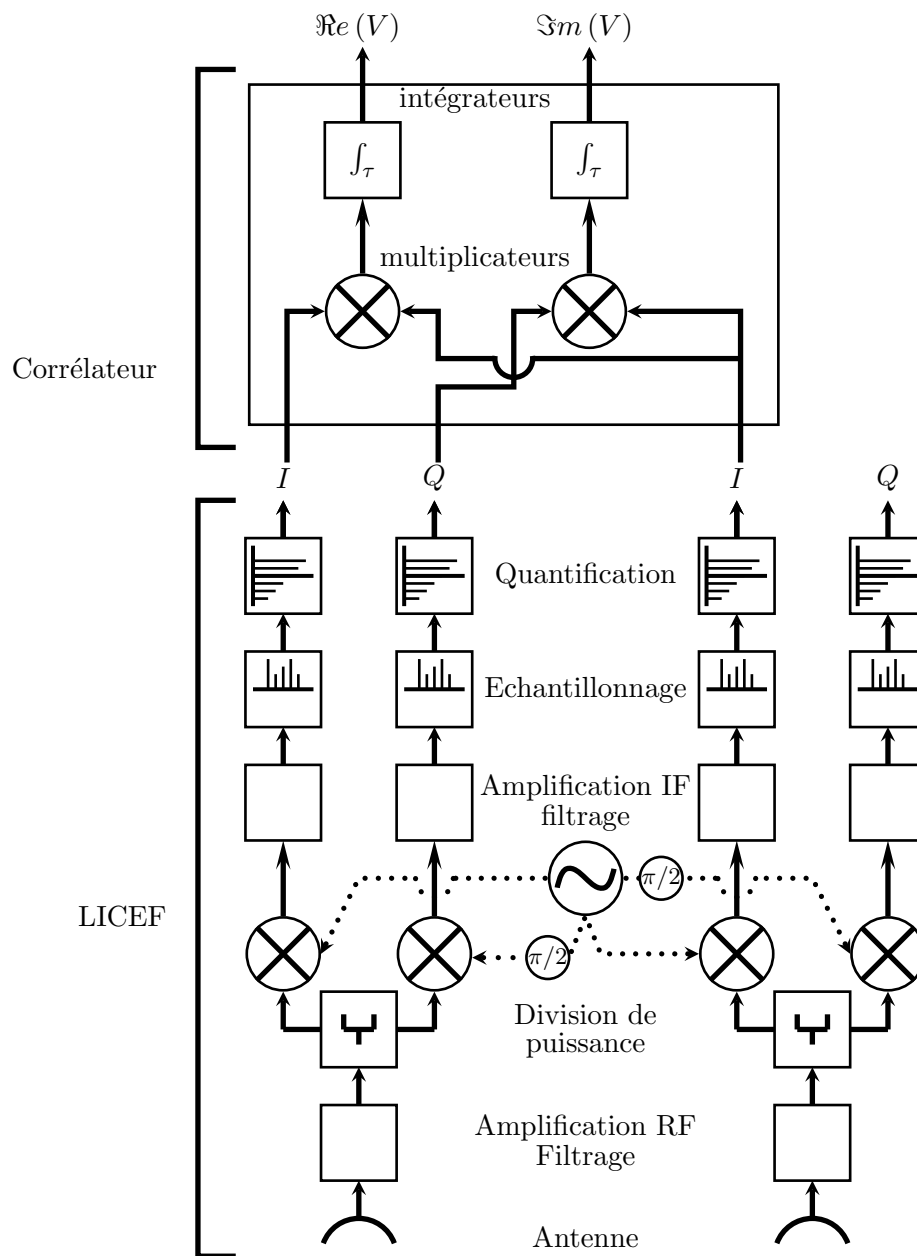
$\Re e\,(V)$ $\Im m\,(V)$

intégrateurs

$\int_\tau$ $\int_\tau$

multiplicateurs

Corrélateur

$I$ $Q$ $I$ $Q$

Quantification

Echantillonnage

Amplification IF filtrage

$\pi/2$

LICEF

$\pi/2$

Division de puissance

Amplification RF Filtrage

Antenne